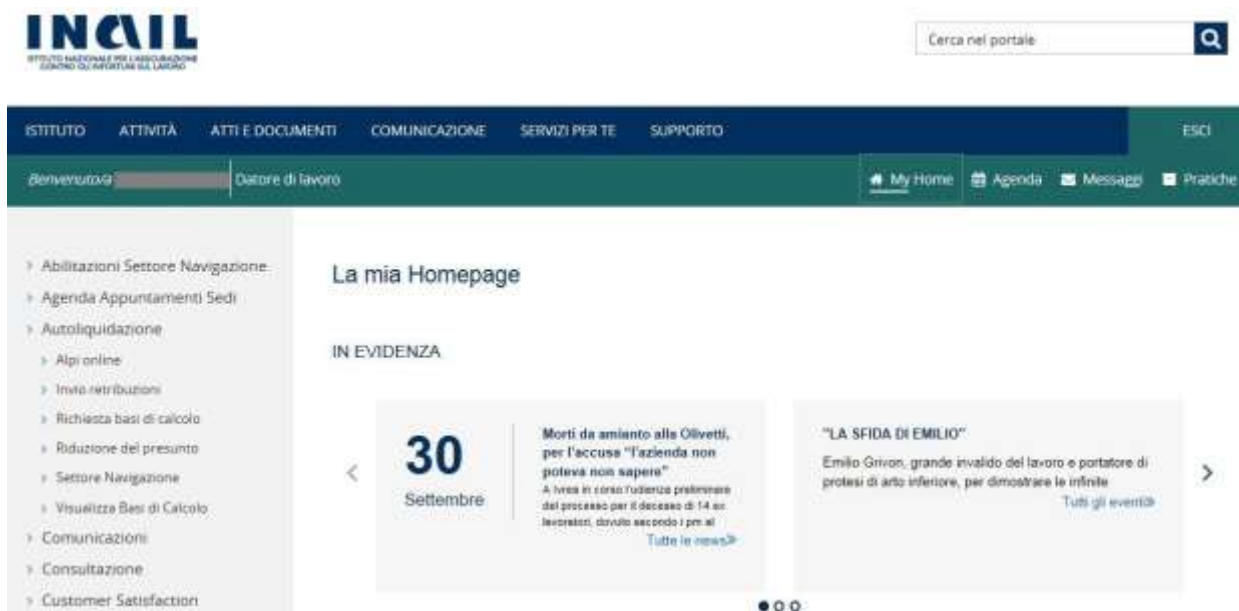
INAIL
ISTITUTO NAZIONALE PER L'ASSICURAZIONE CONTRO GLI INFORTUNI SUL LAVORO

Cerca nel portale

ISTITUTO ATTIVITÀ ATTI E DOCUMENTI COMUNICAZIONE SERVIZI PER TE SUPPORTO ESCI

Benvenuto/a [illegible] Datore di lavoro

My Home Agenda Messaggi Pratiche

› Abilitazioni Settore Navigazione
› Agenda Appuntamenti Sedi
› Autoliquidazione
› Alpi online
› Invio retribuzioni
› Richiesta basi di calcolo
› Riduzione del presunto
› Settore Navigazione
› Visualizza Basi di Calcolo
› Comunicazioni
› Consultazione
› Customer Satisfaction

La mia Homepage

IN EVIDENZA

30
Settembre

Morti da amianto alla Olivetti, per l'accusa "l'azienda non poteva non sapere"
A Ivrea in corso l'udienza preliminare del processo per il decesso di 14 ex lavoratori, dovuto secondo i pm al
Tutte le news»

"LA SFIDA DI EMILIO"
Emilio Grivon, grande invalido del lavoro e portatore di protesi di arto inferiore, per dimostrare le infinite
Tutti gli eventi»